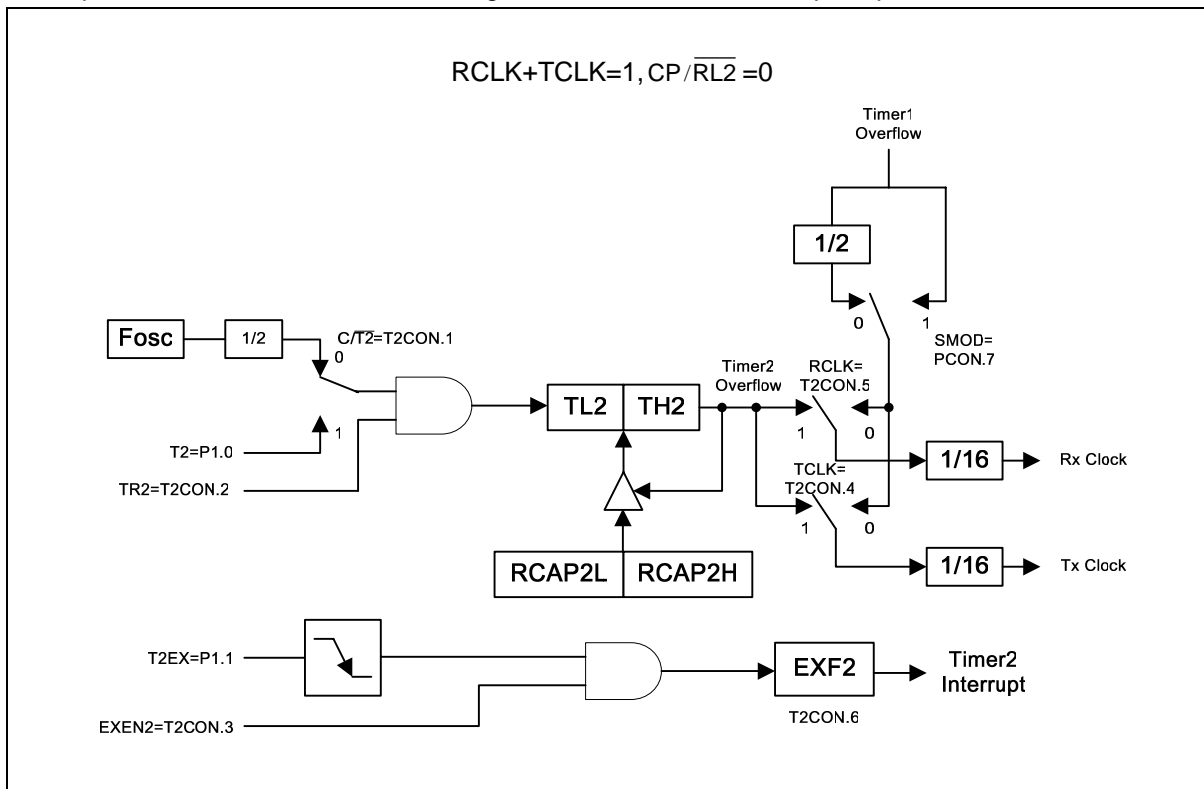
RCLK+TCLK=1, $CP/\overline{RL2}$ =0

Timer1 Overflow

1/2

0

1

SMOD= PCON.7

Fosc

1/2

$C/\overline{T2}$=T2CON.1

0

1

T2=P1.0

TR2=T2CON.2

TL2

TH2

Timer2 Overflow

RCLK= T2CON.5

1

0

1/16

Rx Clock

TCLK= T2CON.4

1

0

1/16

Tx Clock

RCAP2L

RCAP2H

T2EX=P1.1

EXEN2=T2CON.3

EXF2

T2CON.6

Timer2 Interrupt